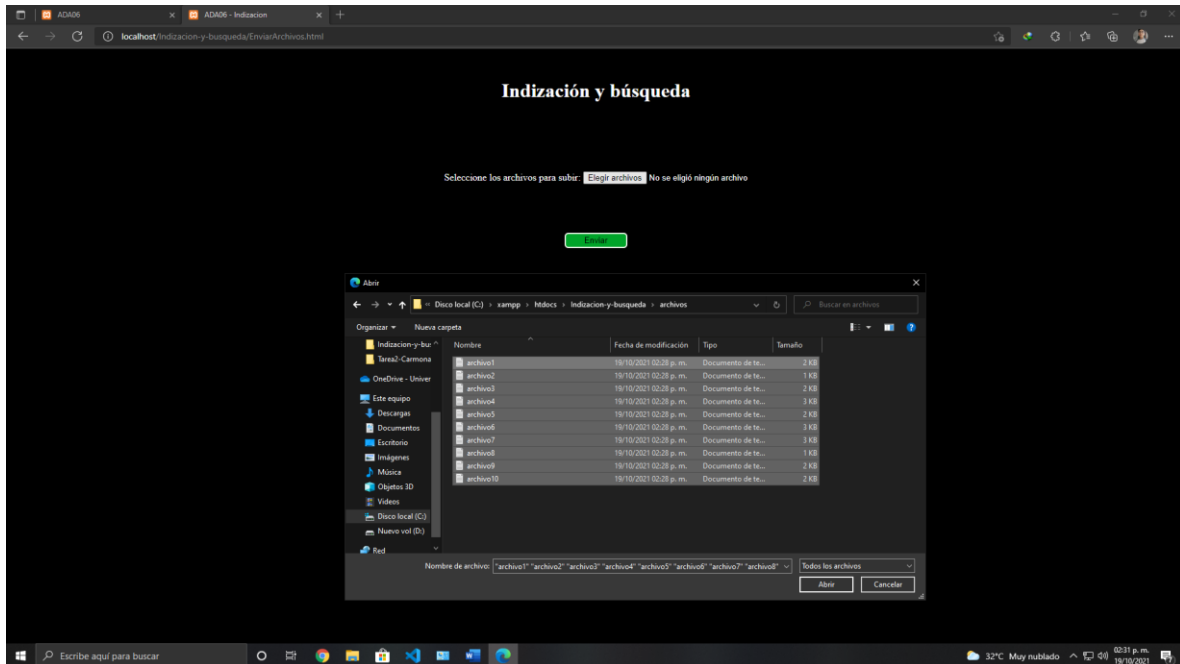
ADA06 ×
ADA06 - Indizacion ×
localhost/Indizacion-y-busqueda/EnviarArchivos.html

Indización y búsqueda

Seleccione los archivos para subir: Elegir archivos No se eligió ningún archivo

Enviar

Abrir
« Disco local (C:) › xampp › htdocs › Indizacion-y-busqueda › archivos
Buscar en archivos
Organizar ▾ Nueva carpeta

Indizacion-y-bus
Tarea2-Carmona
OneDrive - Univer
Este equipo
Descargas
Documentos
Escritorio
Imágenes
Música
Objetos 3D
Videos
Disco local (C:)
Nuevo vol (D:)
Red

| Nombre | Fecha de modificación | Tipo | Tamaño |
|---|---|---|---|
| archivo1 | 19/10/2021 02:28 p. m. | Documento de te... | 2 KB |
| archivo2 | 19/10/2021 02:28 p. m. | Documento de te... | 1 KB |
| archivo3 | 19/10/2021 02:28 p. m. | Documento de te... | 2 KB |
| archivo4 | 19/10/2021 02:28 p. m. | Documento de te... | 3 KB |
| archivo5 | 19/10/2021 02:28 p. m. | Documento de te... | 2 KB |
| archivo6 | 19/10/2021 02:28 p. m. | Documento de te... | 3 KB |
| archivo7 | 19/10/2021 02:28 p. m. | Documento de te... | 3 KB |
| archivo8 | 19/10/2021 02:28 p. m. | Documento de te... | 1 KB |
| archivo9 | 19/10/2021 02:28 p. m. | Documento de te... | 2 KB |
| archivo10 | 19/10/2021 02:28 p. m. | Documento de te... | 2 KB |

Nombre de archivo: "archivo1" "archivo2" "archivo3" "archivo4" "archivo5" "archivo6" "archivo7" "archivo8"
Todos los archivos
Abrir Cancelar

Escribe aquí para buscar
32°C Muy nublado 02:31 p. m. 19/10/2021